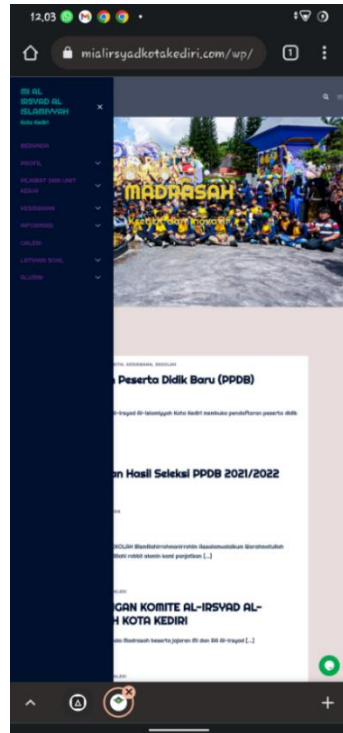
12.03

mialirsyadkotakediri.com/wp/

1

MI AL IRSYAD AL ISLAMIYYAH

Kota Kediri

×

BERANDA

PROFIL

PEJABAT DAN UNIT KERJA

KESISWAAN

INFORMASI

GALERI

LATIHAN SOAL

ALUMNI

MADRASAH

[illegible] dan Inovatif

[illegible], KESISWAAN, SEKOLAH

Peserta Didik Baru (PPDB)

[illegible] Al-Irsyad Al-Islamiyyah Kota Kediri membuka pendaftaran peserta didik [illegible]

an Hasil Seleksi PPDB 2021/2022

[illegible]

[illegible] Bismillahirrohmanirrohim Assalamualaikum Warahmatullah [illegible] rabbil alamin kami panjatkan [...]

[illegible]

NGAN KOMITE AL-IRSYAD AL-H KOTA KEDIRI

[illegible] Madrasah beserta jajaran RA dan MI Al-Irsyad [...]